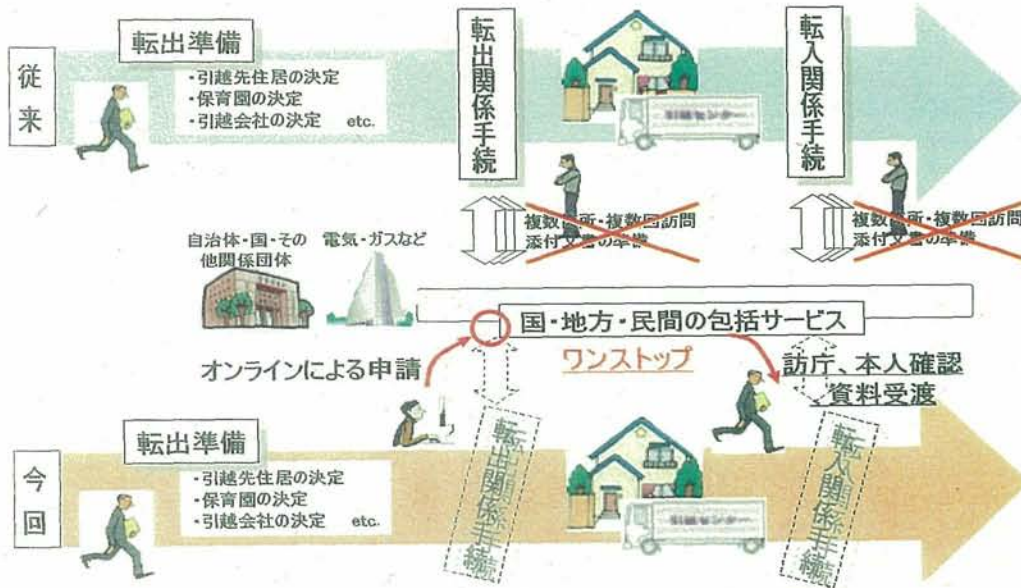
従来

転出準備

・引越先住居の決定
・保育園の決定
・引越会社の決定　etc.

転出関係手続

引越センター

転入関係手続

複数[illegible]所・複数回訪問
添付文書の準備

複数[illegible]所・複数回訪問
添付文書の準備

自治体・国・その他関係団体

電気・ガスなど

国・地方・民間の包括サービス

オンラインによる申請

ワンストップ

訪庁、本人確認
資料受渡

今回

転出準備

・引越先住居の決定
・保育園の決定
・引越会社の決定　etc.

転出関係手続

引越センター

転入関係手続